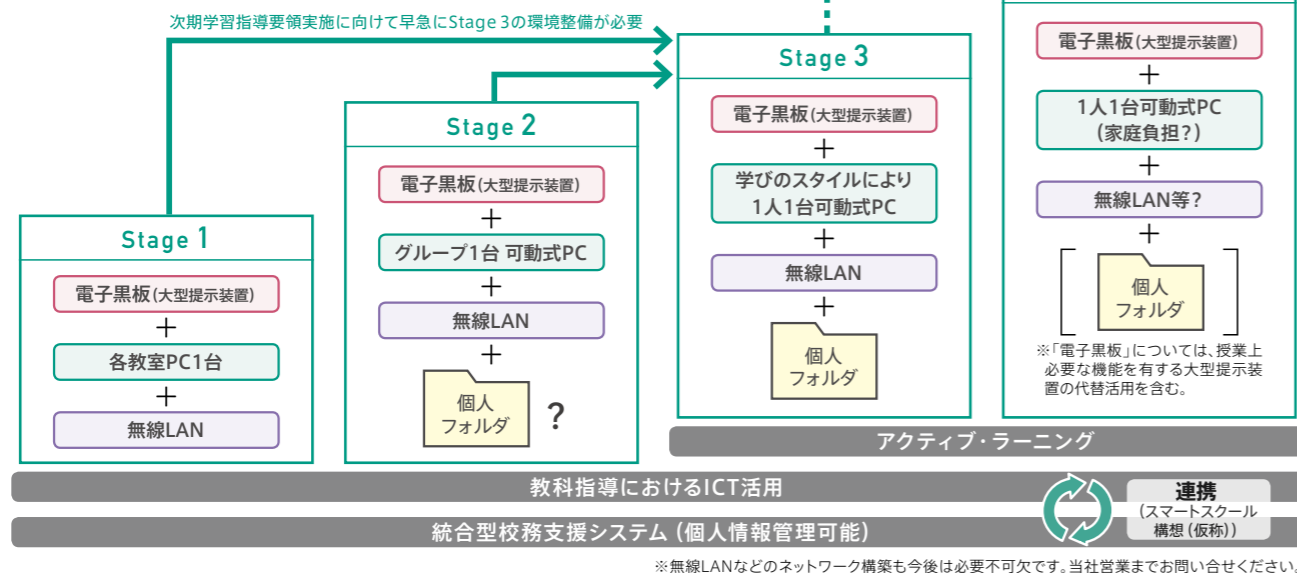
次期学習指導要領実施に向けて早急にStage 3の環境整備が必要

Stage 1
電子黒板(大型提示装置)
+
各教室PC1台
+
無線LAN

Stage 2
電子黒板(大型提示装置)
+
グループ1台 可動式PC
+
無線LAN
+
個人フォルダ ?

Stage 3
電子黒板(大型提示装置)
+
学びのスタイルにより1人1台可動式PC
+
無線LAN
+
個人フォルダ

電子黒板(大型提示装置)
+
1人1台可動式PC(家庭負担?)
+
無線LAN等?
+
個人フォルダ

※「電子黒板」については、授業上必要な機能を有する大型提示装置の代替活用を含む。

アクティブ・ラーニング

教科指導におけるICT活用

統合型校務支援システム(個人情報管理可能)

連携
(スマートスクール構想(仮称))

※無線LANなどのネットワーク構築も今後は必要不可欠です。当社営業までお問い合せください。